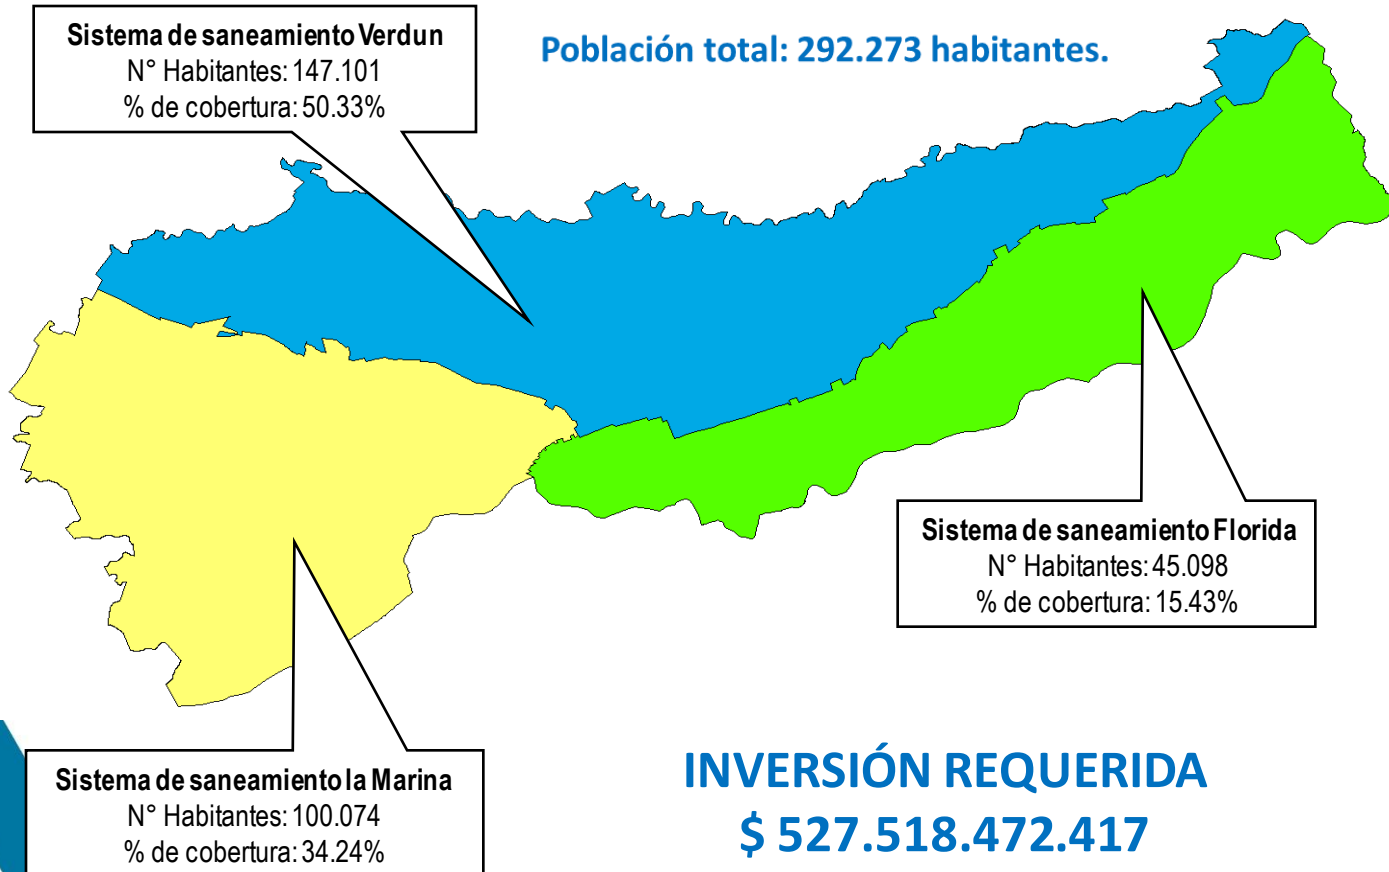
Sistema de saneamiento Verdun
N° Habitantes: 147.101
% de cobertura: 50.33%

Población total: 292.273 habitantes.

Sistema de saneamiento Florida
N° Habitantes: 45.098
% de cobertura: 15.43%

Sistema de saneamiento la Marina
N° Habitantes: 100.074
% de cobertura: 34.24%

INVERSIÓN REQUERIDA
$ 527.518.472.417